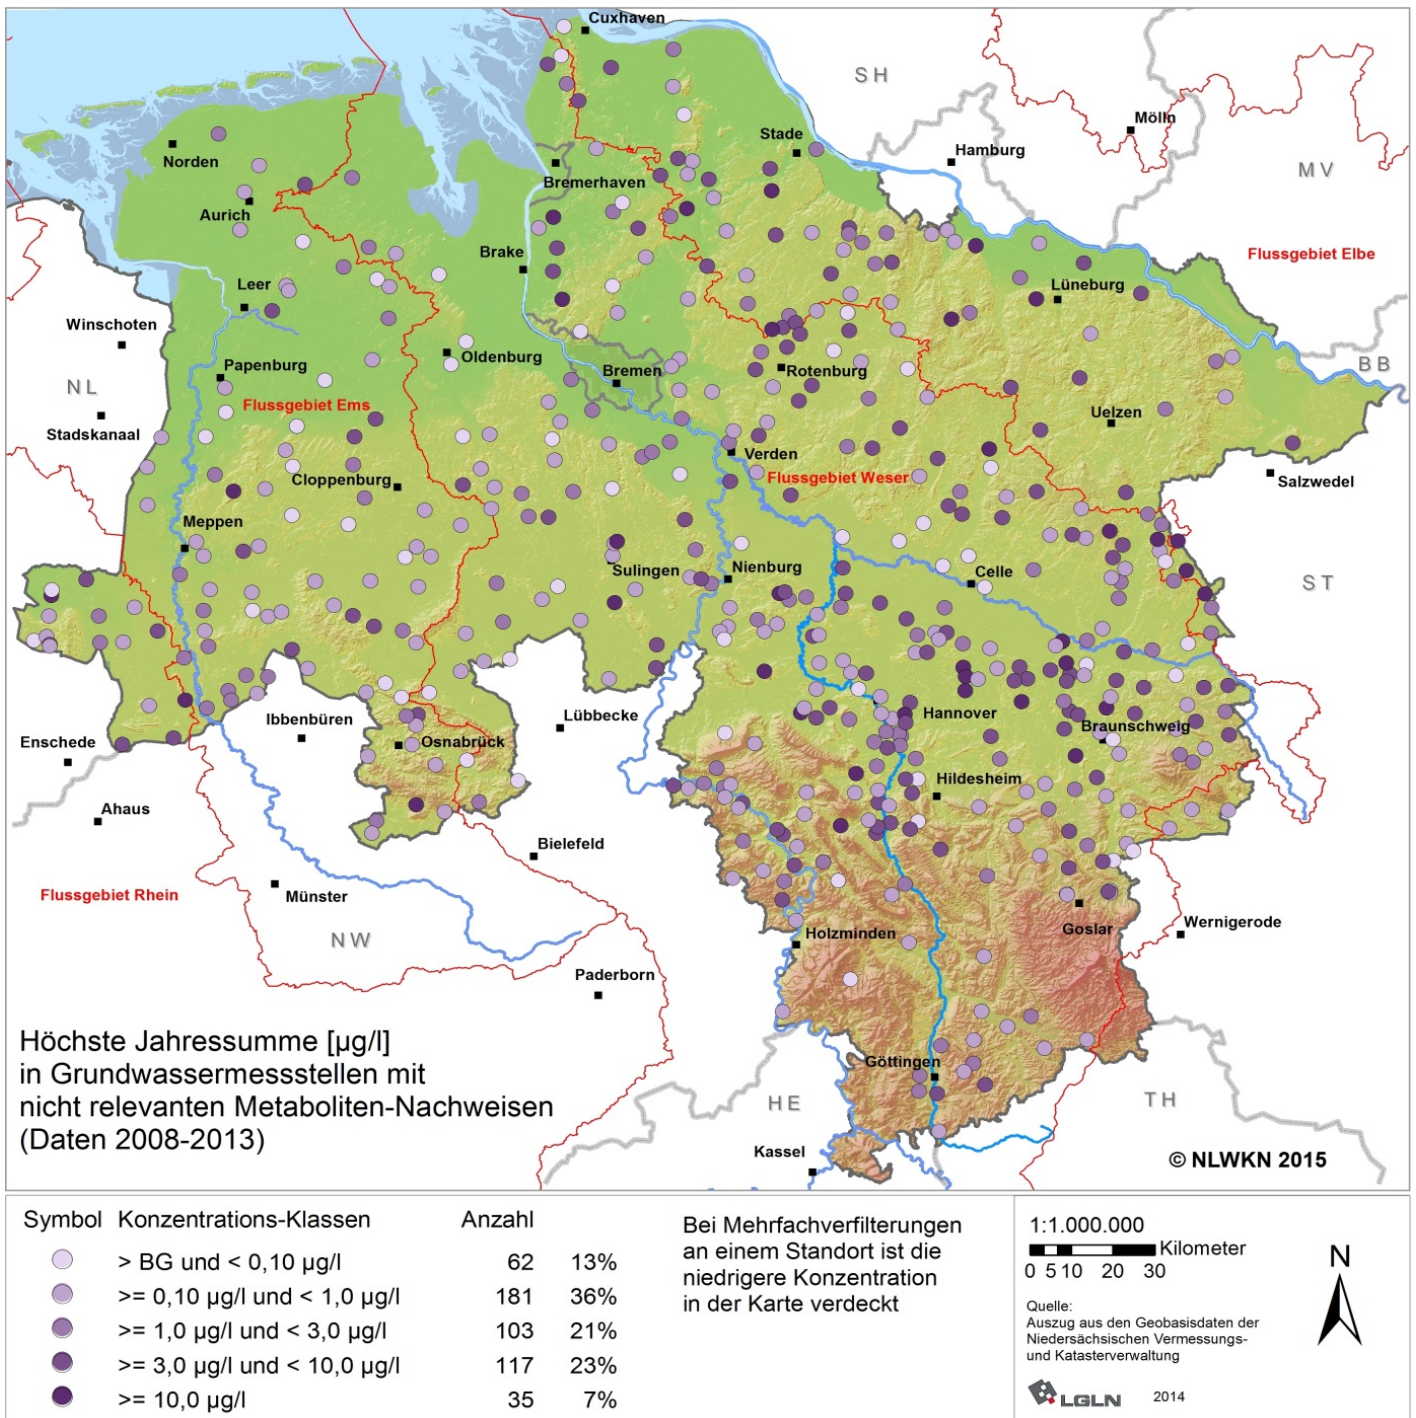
Cuxhaven
SH
Mölln
Stade
Hamburg
MV
Norden
Bremerhaven
Aurich
Flussgebiet Elbe
Brake
Leer
Lüneburg
Winschoten
Oldenburg
BB
NL
Papenburg
Bremen
Rotenburg
Flussgebiet Ems
Stadskanaal
Uelzen
Verden
Cloppenburg
Flussgebiet Weser
Salzwedel
Meppen
Sulingen
Nienburg
Celle
ST
Hannover
Ibbenbüren
Lübbecke
Braunschweig
Osnabrück
Enschede
Hildesheim
Ahaus
Bielefeld
Flussgebiet Rhein
Münster
Wernigerode
NW
Holzminden
Goslar
Paderborn
Höchste Jahressumme [µg/l] in Grundwassermessstellen mit nicht relevanten Metaboliten-Nachweisen (Daten 2008-2013)
Göttingen
HE
TH
Kassel
© NLWKN 2015

| Symbol | Konzentrations-Klassen | Anzahl | |
|---|---|---|---|
| | > BG und < 0,10 µg/l | 62 | 13% |
| | >= 0,10 µg/l und < 1,0 µg/l | 181 | 36% |
| | >= 1,0 µg/l und < 3,0 µg/l | 103 | 21% |
| | >= 3,0 µg/l und < 10,0 µg/l | 117 | 23% |
| | >= 10,0 µg/l | 35 | 7% |

Bei Mehrfachverfilterungen an einem Standort ist die niedrigere Konzentration in der Karte verdeckt

1:1.000.000
Kilometer
0 5 10 20 30
N
Quelle:
Auszug aus den Geobasisdaten der Niedersächsischen Vermessungs- und Katasterverwaltung
LGLN 2014